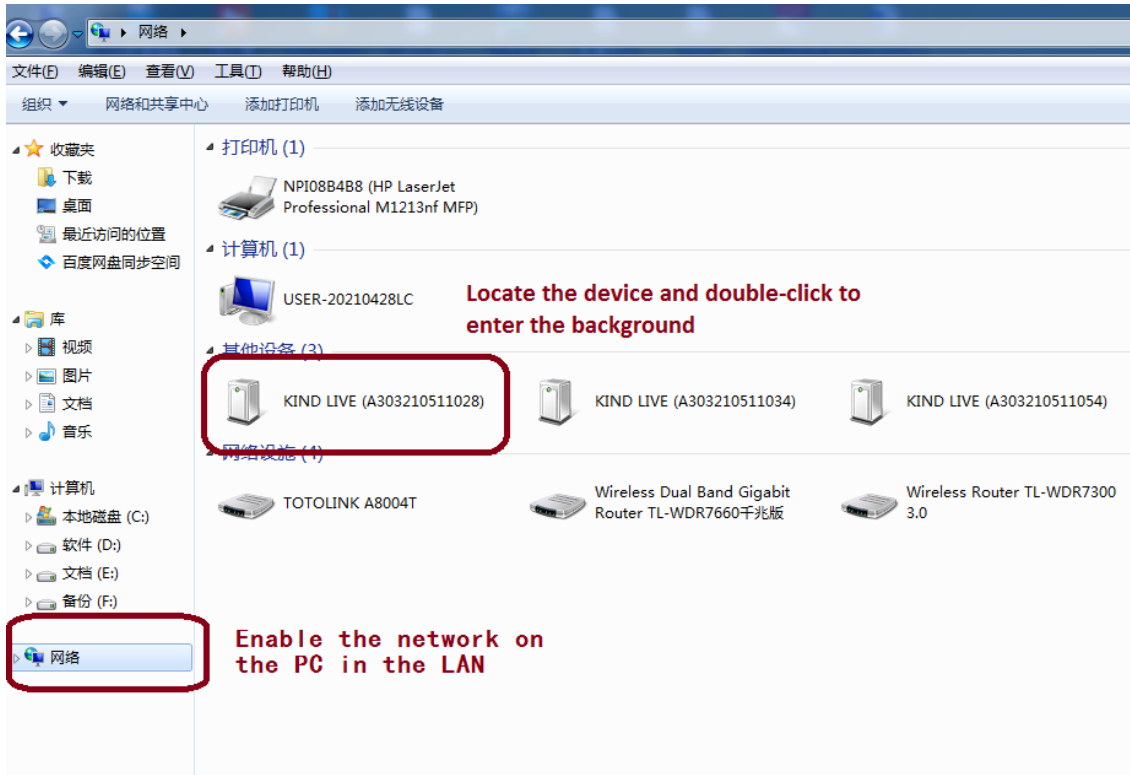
网络 ▸

文件(F) 编辑(E) 查看(V) 工具(T) 帮助(H)

组织 ▾ 网络和共享中心 添加打印机 添加无线设备

收藏夹
下载
桌面
最近访问的位置
百度网盘同步空间

库
视频
图片
文档
音乐

计算机
本地磁盘 (C:)
软件 (D:)
文档 (E:)
备份 (F:)

网络

打印机 (1)

NPI08B4B8 (HP LaserJet Professional M1213nf MFP)

计算机 (1)

USER-20210428LC

Locate the device and double-click to enter the background

其他设备 (3)

KIND LIVE (A303210511028)

KIND LIVE (A303210511034)

KIND LIVE (A303210511054)

网络设施 (4)

TOTOLINK A8004T

Wireless Dual Band Gigabit Router TL-WDR7660千兆版

Wireless Router TL-WDR7300 3.0

Enable the network on the PC in the LAN